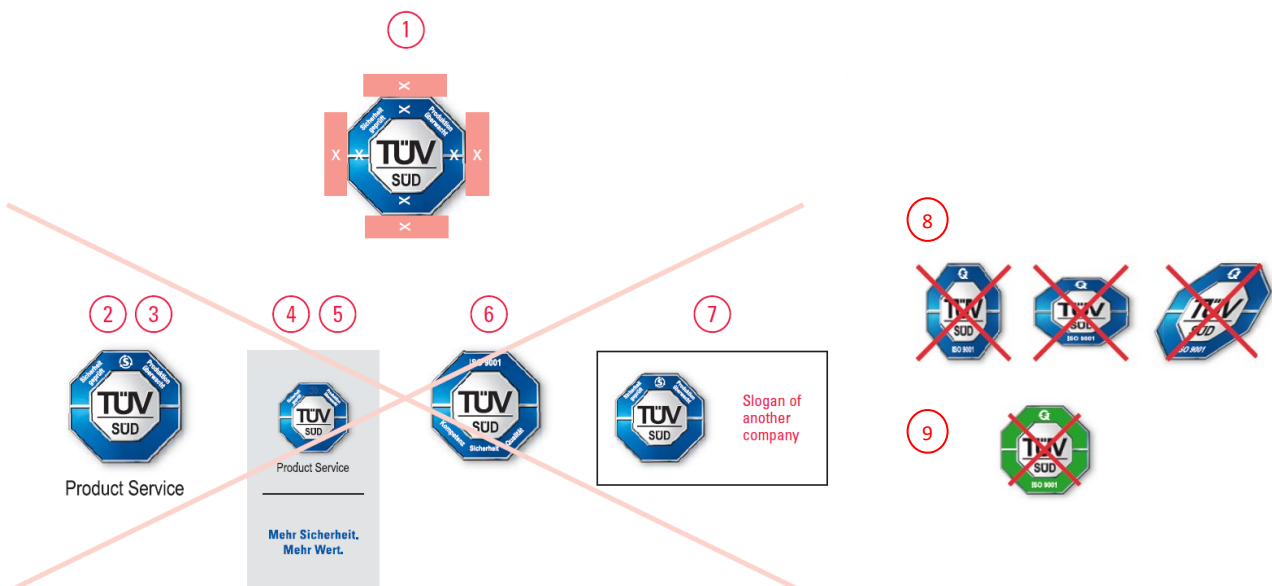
1

x
x
x
x
Sicherheit geprüft
Produktion überwacht
TÜV
SÜD
x
x
x
x

8

2 3
Sicherheit geprüft
S
Produktion überwacht
TÜV
SÜD
Product Service

4 5
TÜV
SÜD
Product Service
Mehr Sicherheit.
Mehr Wert.

6
ISO 9001
TÜV
SÜD
Kompetenz
Sicherheit
Qualität

7
Sicherheit geprüft
S
Produktion überwacht
TÜV
SÜD
Slogan of another company

Q
TÜV
SÜD
ISO 9001
Q
TÜV
SÜD
ISO 9001
Q
TÜV
SÜD
ISO 9001

9
Q
TÜV
SÜD
ISO 9001